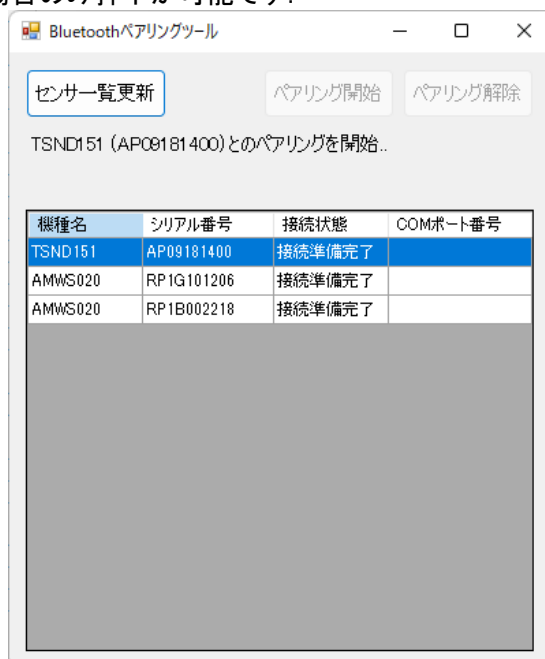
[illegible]

Bluetoothペアリングツール

センサー一覧更新

ペアリング開始

ペアリング解除

TSND151 (AP09181400)とのペアリングを開始..

| 機種名 | シリアル番号 | 接続状態 | COMポート番号 |
|---|---|---|---|
| TSND151 | AP09181400 | 接続準備完了 | |
| AMWS020 | RP1G101206 | 接続準備完了 | |
| AMWS020 | RP1B002218 | 接続準備完了 | |